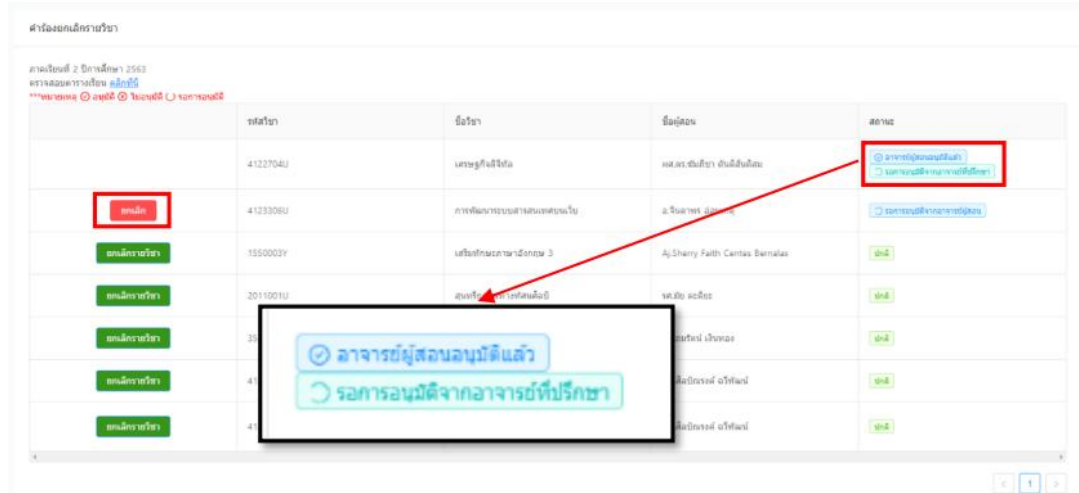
คำร้องยกเลิกรายวิชา

ภาคเรียนที่ 2 ปีการศึกษา 2563
ตรวจสอบตารางเรียน คลิกที่นี่
***หมายเหตุ อนุมัติ ไม่อนุมัติ รอการอนุมัติ

| | รหัสวิชา | ชื่อวิชา | ชื่อผู้สอน | สถานะ |
|---|---|---|---|---|
| | 4122704U | เศรษฐกิจดิจิทัล | ผศ.ดร.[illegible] | อาจารย์ผู้สอนอนุมัติแล้ว รอการอนุมัติจากอาจารย์ที่ปรึกษา |
| ยกเลิก | 4123306U | การพัฒนาระบบสารสนเทศบนเว็บ | อ.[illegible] | รอการอนุมัติจากอาจารย์ผู้สอน |
| ยกเลิกรายวิชา | 1550003Y | เสริมทักษะภาษาอังกฤษ 3 | Aj.Sherry Faith Cerites Bernalas | ปกติ |
| ยกเลิกรายวิชา | 2011001U | สุนทรีย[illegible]ศิลป์ | รศ.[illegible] | ปกติ |
| ยกเลิกรายวิชา | 35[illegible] | | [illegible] | ปกติ |
| ยกเลิกรายวิชา | 41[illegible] | | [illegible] | ปกติ |
| ยกเลิกรายวิชา | 41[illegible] | | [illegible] | ปกติ |

อาจารย์ผู้สอนอนุมัติแล้ว
รอการอนุมัติจากอาจารย์ที่ปรึกษา

1